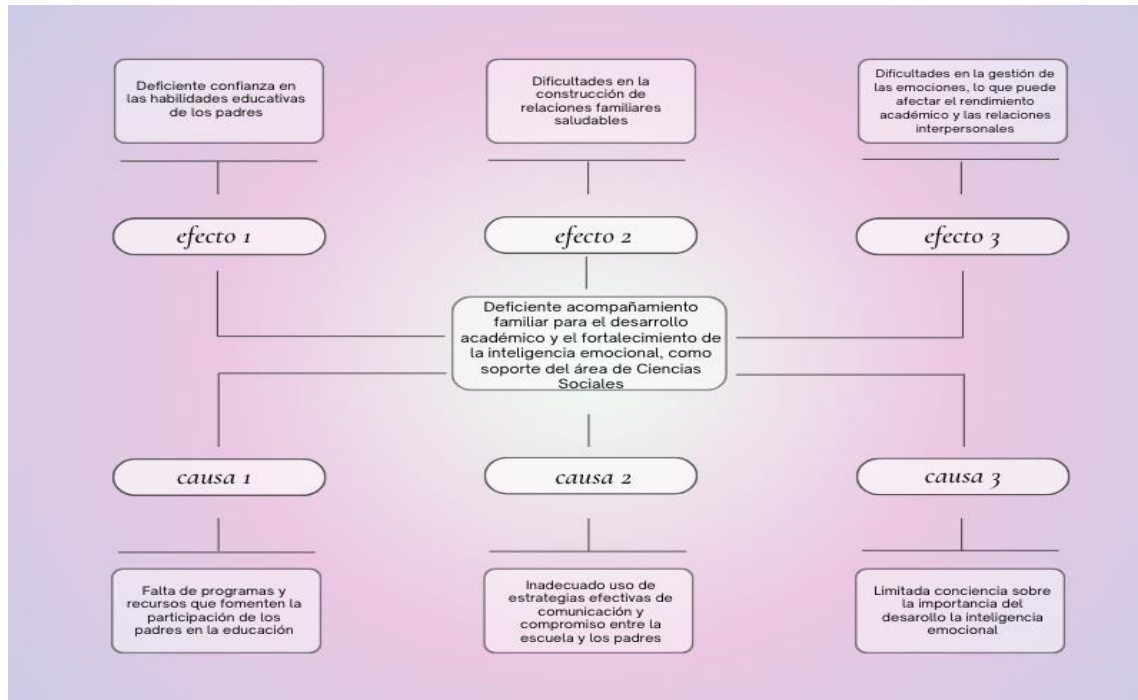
Deficiente confianza en las habilidades educativas de los padres

Dificultades en la construcción de relaciones familiares saludables

Dificultades en la gestión de las emociones, lo que puede afectar el rendimiento académico y las relaciones interpersonales

efecto 1

efecto 2

efecto 3

Deficiente acompañamiento familiar para el desarrollo académico y el fortalecimiento de la inteligencia emocional, como soporte del área de Ciencias Sociales

causa 1

causa 2

causa 3

Falta de programas y recursos que fomenten la participación de los padres en la educación

Inadecuado uso de estrategias efectivas de comunicación y compromiso entre la escuela y los padres

Limitada conciencia sobre la importancia del desarrollo la inteligencia emocional